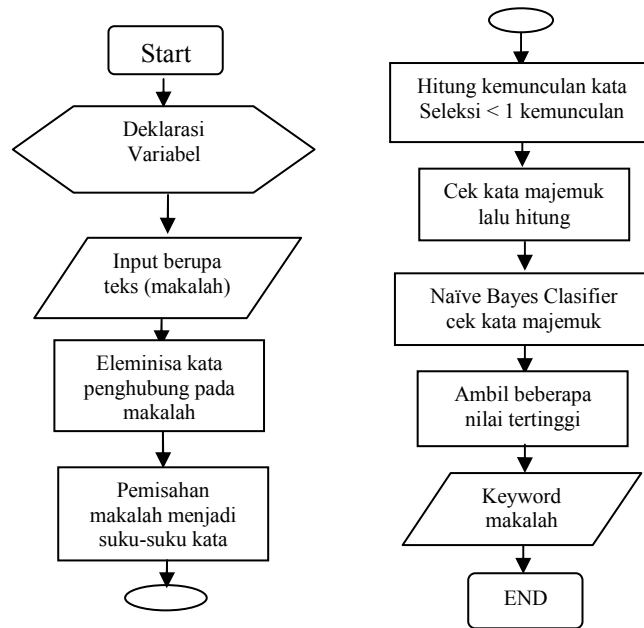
Start

Deklarasi Variabel

Input berupa teks (makalah)

Eleminisa kata penghubung pada makalah

Pemisahan makalah menjadi suku-suku kata

Hitung kemunculan kata Seleksi < 1 kemunculan

Cek kata majemuk lalu hitung

Naïve Bayes Clasifier cek kata majemuk

Ambil beberapa nilai tertinggi

Keyword makalah

END